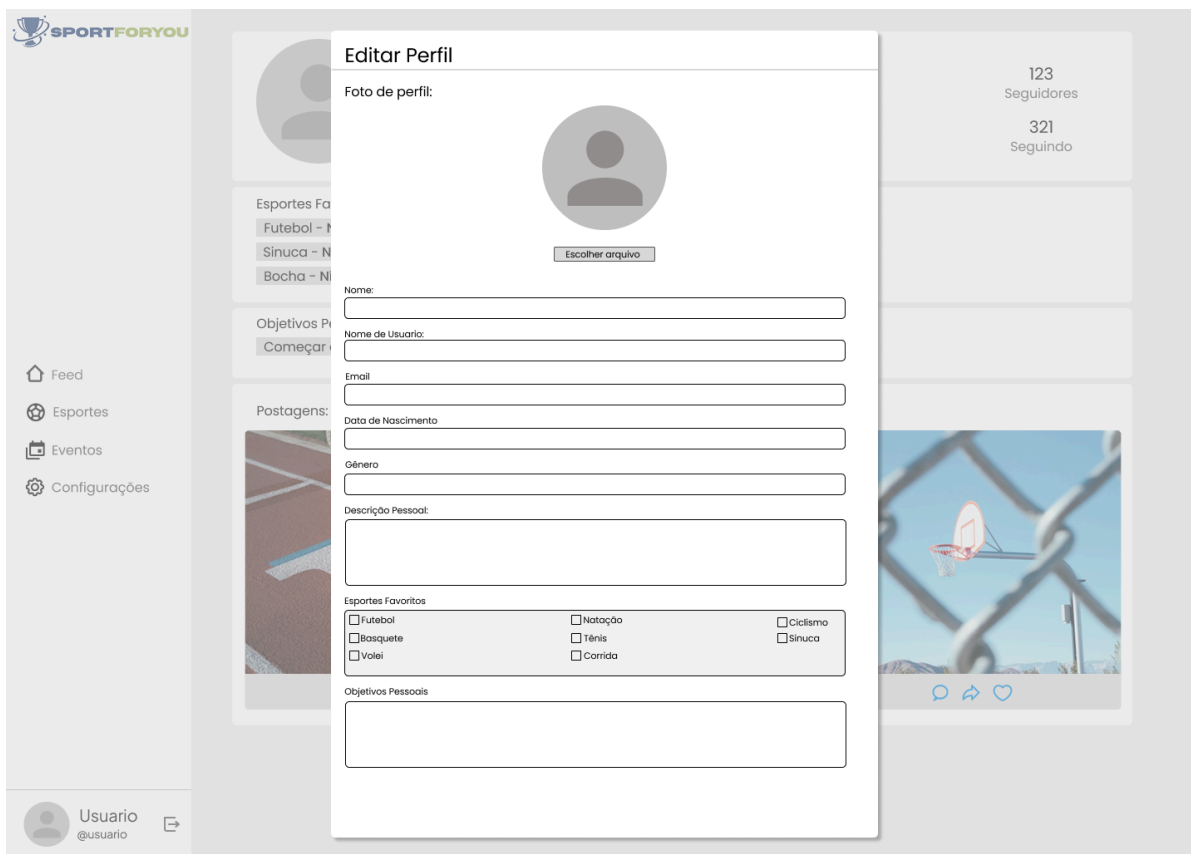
SPORTFORYOU

Feed
Esportes
Eventos
Configurações

Usuario
@usuario

Esportes Fa
Futebol - N
Sinuca - N
Bocha - N

Objetivos P
Começar

Postagens:

123
Seguidores
321
Seguindo

Editar Perfil

Foto de perfil:

Escolher arquivo

Nome:

Nome de Usuario:

Email

Data de Nascimento

Gênero

Descrição Pessoal:

Esportes Favoritos

| | | |
|---|---|---|
| ☐Futebol | ☐Natação | ☐Ciclismo |
| ☐Basquete | ☐Tênis | ☐Sinuca |
| ☐Volei | ☐Corrida | |

Objetivos Pessoais